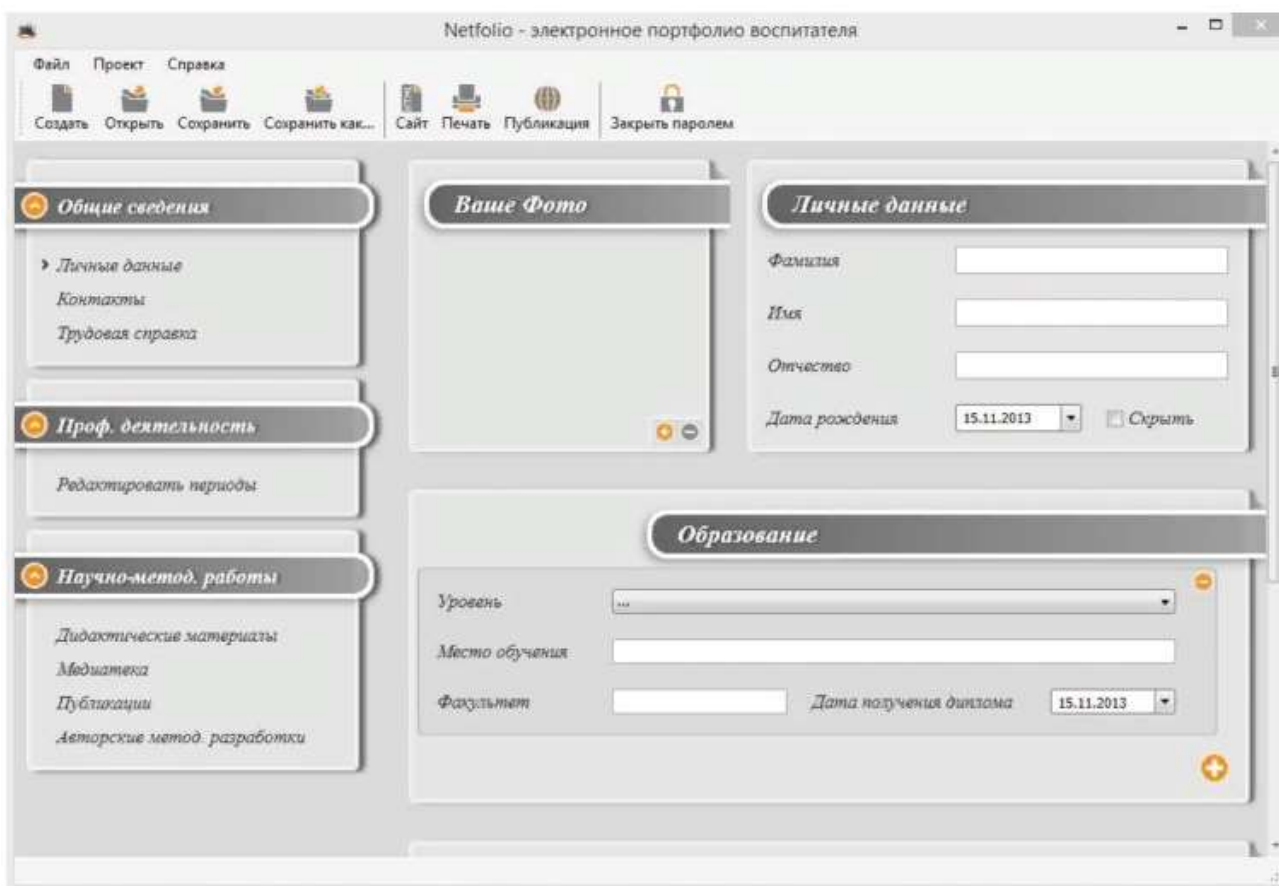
Netfolio - электронное портфолио воспитателя

Файл Проект Справка

Создать Открыть Сохранить Сохранить как... Сайт Печать Публикация Закрыть паролем

Общие сведения

Личные данные
Контакты
Трудовая справка

Проф. деятельность

Редактировать периоды

Научно-метод. работы

Дидактические материалы
Медиатека
Публикации
Авторские метод. разработки

Ваше Фото

Личные данные

Фамилия

Имя

Отчество

Дата рождения 15.11.2013 Скрыть

Образование

Уровень ...

Место обучения

Факультет

Дата получения диплома 15.11.2013